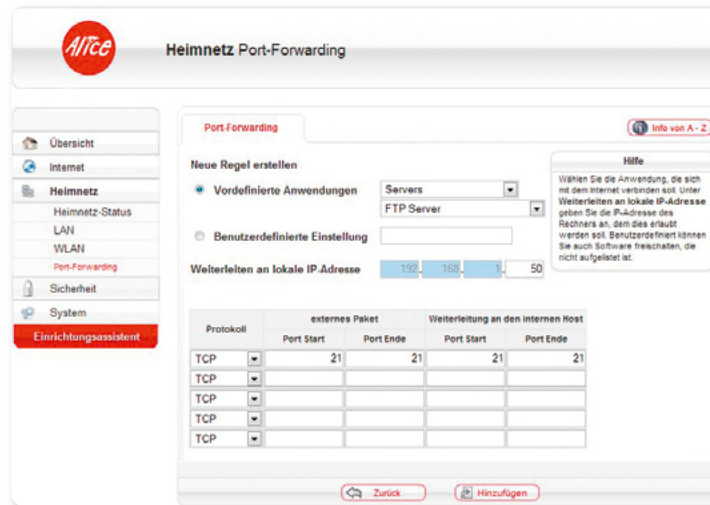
Alice

Heimnetz Port-Forwarding

Übersicht
Internet
Heimnetz
Heimnetz-Status
LAN
WLAN
Port-Forwarding
Sicherheit
System
Einrichtungsassistent

Port-Forwarding

Info von A - Z

Neue Regel erstellen

Vordefinierte Anwendungen
Servers
FTP Server

Benutzerdefinierte Einstellung

Weiterleiten an lokale IP-Adresse
192 . 168 . 1 . 50

Hilfe
Wählen Sie die Anwendung, die sich mit dem Internet verbinden soll. Unter **Weiterleiten an lokale IP-Adresse** geben Sie die IP-Adresse des Rechners an, dem dies erlaubt werden soll. Benutzerdefiniert können Sie auch Software freischalten, die nicht aufgelistet ist.

| Protokoll | externes Paket Port Start | externes Paket Port Ende | Weiterleitung an den internen Host Port Start | Weiterleitung an den internen Host Port Ende |
|---|---|---|---|---|
| TCP | 21 | 21 | 21 | 21 |
| TCP | | | | |
| TCP | | | | |
| TCP | | | | |
| TCP | | | | |

Zurück
Hinzufügen